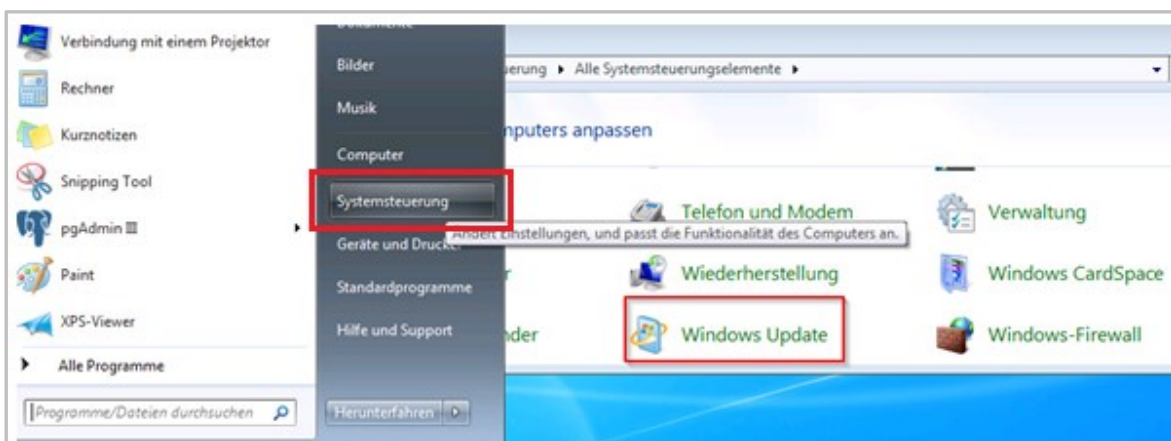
Verbindung mit einem Projektor
Rechner
Kurznotizen
Snipping Tool
pgAdmin III
Paint
XPS-Viewer
Alle Programme
Programme/Dateien durchsuchen

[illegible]
Bilder
Musik
Computer
Systemsteuerung
Geräte und Drucker
Standardprogramme
Hilfe und Support
Herunterfahren

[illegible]uerung ▸ Alle Systemsteuerungselemente ▸
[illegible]nputers anpassen
Telefon und Modem
Verwaltung
Ändert Einstellungen, und passt die Funktionalität des Computers an.
Wiederherstellung
Windows CardSpace
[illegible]nder
Windows Update
Windows-Firewall